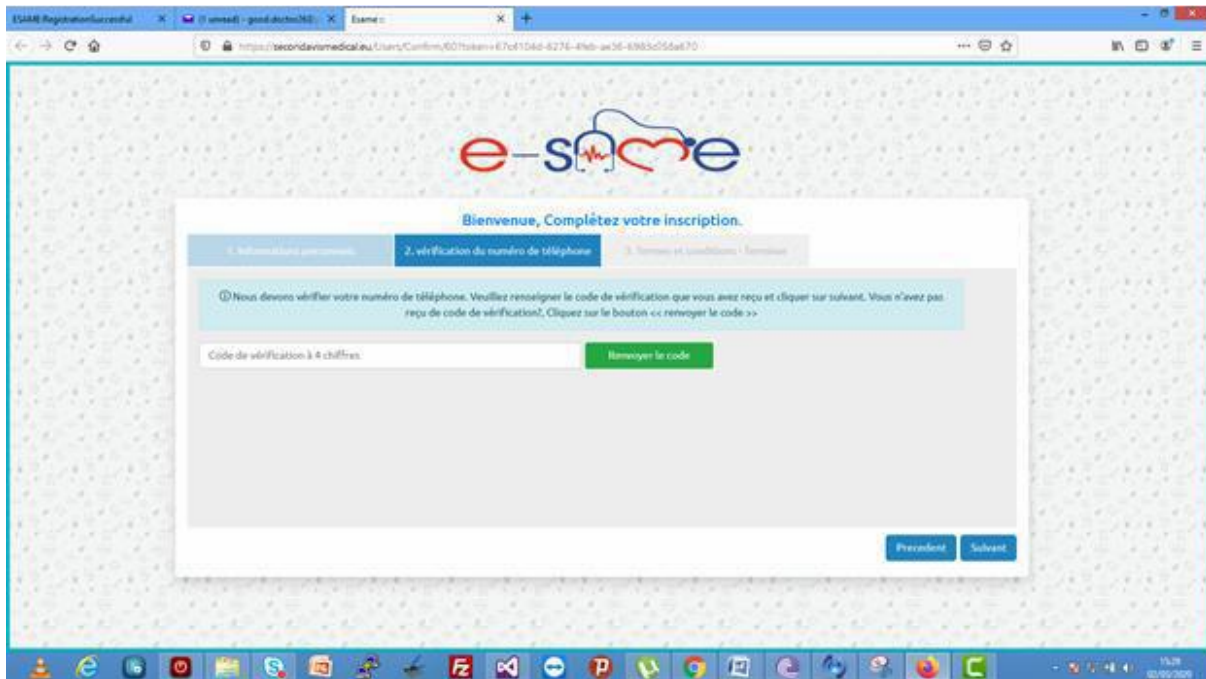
ESAME Registration Successful
(1 unread) - good.doctor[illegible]
Esame

https://secondavismedical.eu/Users/Confirm/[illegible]

e-same

Bienvenue, Complétez votre inscription.

1. Informations personnels
2. vérification du numéro de téléphone
3. Termes et conditions - Terminer

ⓘNous devons vérifier votre numéro de téléphone. Veuillez renseigner le code de vérification que vous avez reçu et cliquer sur suivant. Vous n'avez pas reçu de code de vérification?, Cliquez sur le bouton << renvoyer le code >>

Code de vérification à 4 chiffres

Renvoyer le code

Precedent
Suivant

15:28
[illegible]